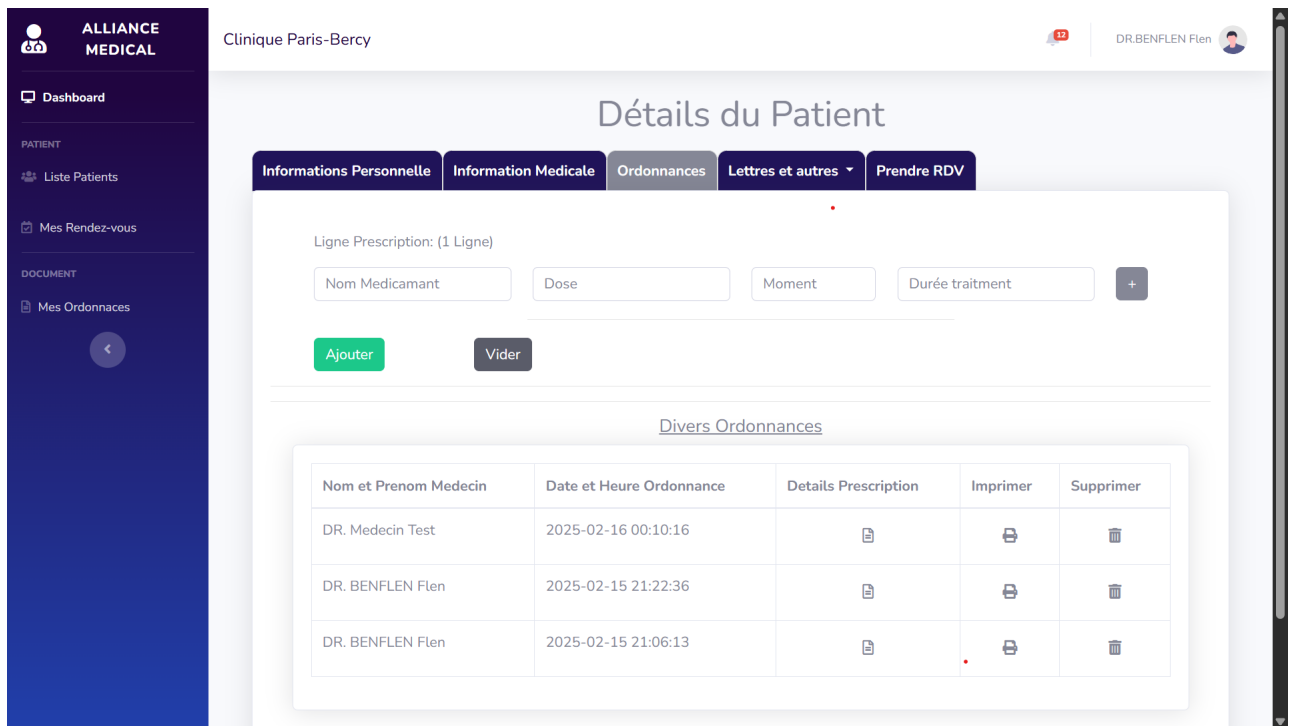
ALLIANCE MEDICAL

Dashboard

PATIENT

Liste Patients

Mes Rendez-vous

DOCUMENT

Mes Ordonnaces

Clinique Paris-Bercy

12

DR.BENFLEN Flen

Détails du Patient

Informations Personnelle | Information Medicale | Ordonnances | Lettres et autres | Prendre RDV

Ligne Prescription: (1 Ligne)

Nom Medicamant | Dose | Moment | Durée traitment | +

Ajouter | Vider

Divers Ordonnances

| Nom et Prenom Medecin | Date et Heure Ordonnance | Details Prescription | Imprimer | Supprimer |
|---|---|---|---|---|
| DR. Medecin Test | 2025-02-16 00:10:16 | | | |
| DR. BENFLEN Flen | 2025-02-15 21:22:36 | | | |
| DR. BENFLEN Flen | 2025-02-15 21:06:13 | | | |